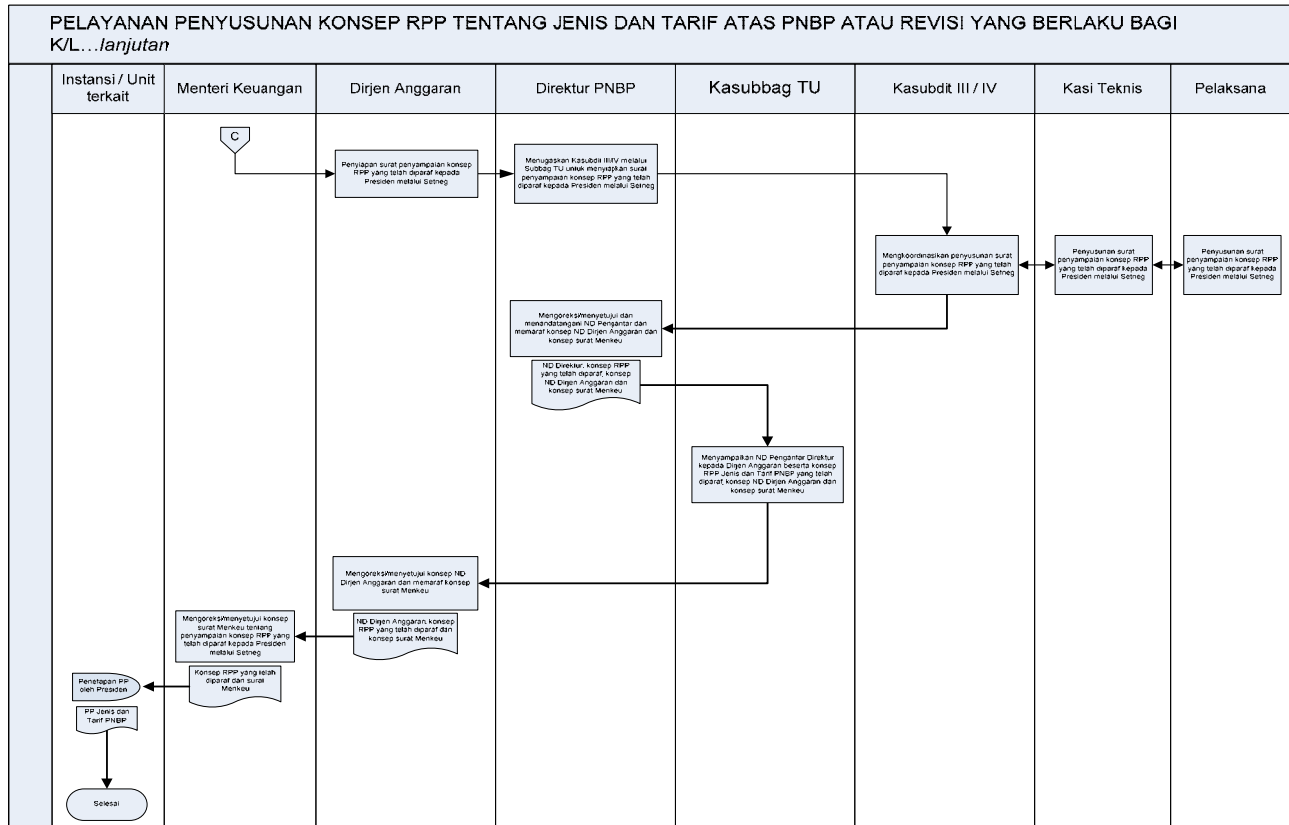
PELAYANAN PENYUSUNAN KONSEP RPP TENTANG JENIS DAN TARIF ATAS PNBP ATAU REVISI YANG BERLAKU BAGI K/L…lanjutan

| Instansi / Unit terkait | Menteri Keuangan | Dirjen Anggaran | Direktur PNBP | Kasubbag TU | Kasubdit III / IV | Kasi Teknis | Pelaksana |
|---|---|---|---|---|---|---|---|

C

Penyiapan surat penyampaian konsep RPP yang telah diparaf kepada Presiden melalui Setneg

Menugaskan Kasubdit III/IV melalui Subbag TU untuk menyiapkan surat penyampaian konsep RPP yang telah diparaf kepada Presiden melalui Setneg

Mengkoordinasikan penyusunan surat penyampaian konsep RPP yang telah diparaf kepada Presiden melalui Setneg

Penyusunan surat penyampaian konsep RPP yang telah diparaf kepada Presiden melalui Setneg

Penyusunan surat penyampaian konsep RPP yang telah diparaf kepada Presiden melalui Setneg

Mengoreksi/menyetujui dan menandatangani ND Pengantar dan memaraf konsep ND Dirjen Anggaran dan konsep surat Menkeu

ND Direktur, konsep RPP yang telah diparaf, konsep ND Dirjen Anggaran dan konsep surat Menkeu

Menyampaikan ND Pengantar Direktur kepada Dirjen Anggaran beserta konsep RPP Jenis dan Tarif PNBP yang telah diparaf, konsep ND Dirjen Anggaran dan konsep surat Menkeu

Mengoreksi/menyetujui konsep ND Dirjen Anggaran dan memaraf konsep surat Menkeu

ND Dirjen Anggaran, konsep RPP yang telah diparaf dan konsep surat Menkeu

Mengoreksi/menyetujui konsep surat Menkeu tentang penyampaian konsep RPP yang telah diparaf kepada Presiden melalui Setneg

Konsep RPP yang telah diparaf dan surat Menkeu

Penetapan PP oleh Presiden

PP Jenis dan Tarif PNBP

Selesai